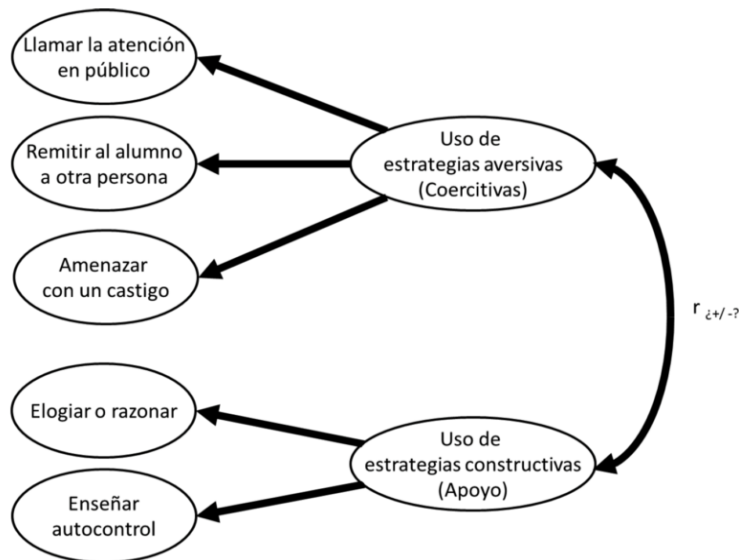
Llamar la atención en público

Remitir al alumno a otra persona

Amenazar con un castigo

Uso de estrategias aversivas (Coercitivas)

$r_{¿+/-?}$

Elogiar o razonar

Enseñar autocontrol

Uso de estrategias constructivas (Apoyo)